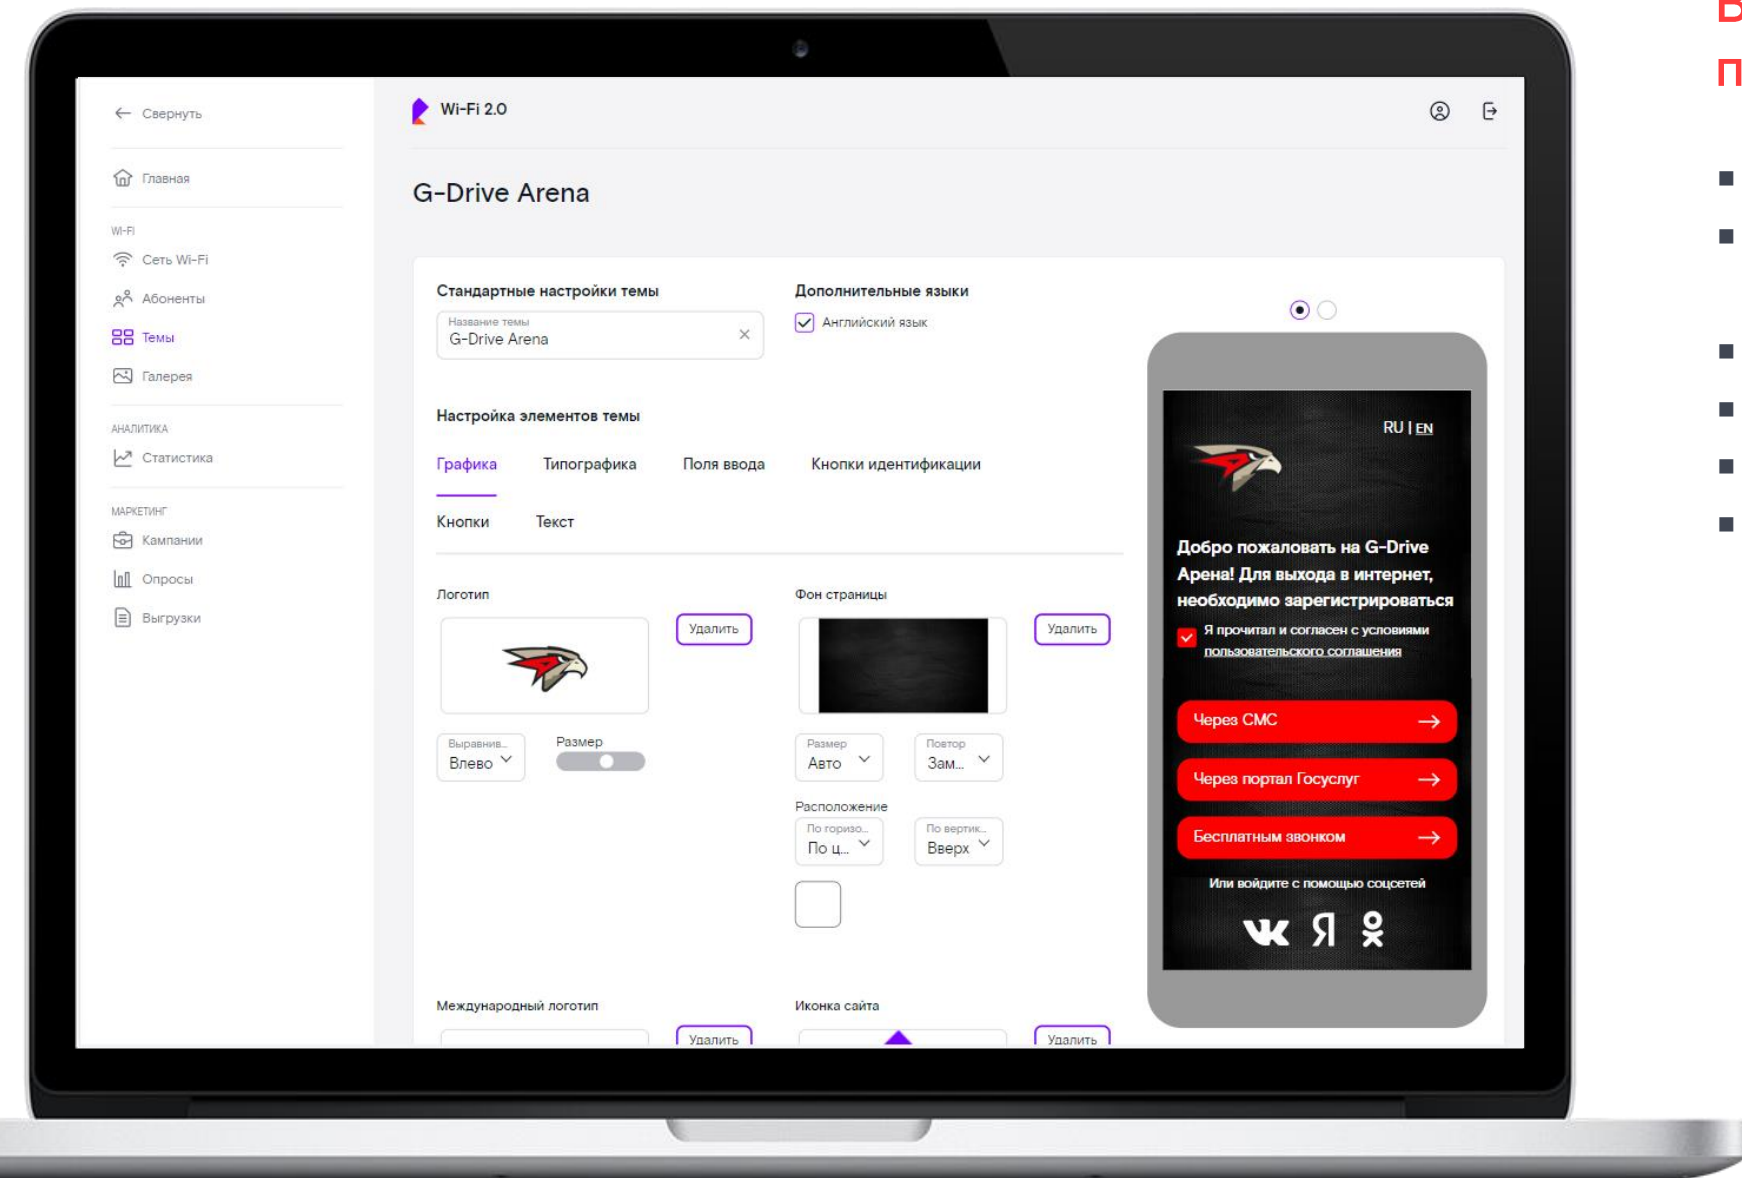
← Свернуть

Главная

WI-FI

Сеть Wi-Fi

Абоненты

Темы

Галерея

АНАЛИТИКА

Статистика

МАРКЕТИНГ

Кампании

Опросы

Выгрузки

Wi-Fi 2.0

G-Drive Arena

Стандартные настройки темы

Название темы
G-Drive Arena ×

Дополнительные языки

Английский язык

Настройка элементов темы

Графика Типографика Поля ввода Кнопки идентификации

Кнопки Текст

Логотип

Удалить

Выравнив...
Влево

Размер

Фон страницы

Удалить

Размер
Авто

Повтор
Зам...

Расположение

По горизо...
По ц...

По вертик...
Вверх

Международный логотип

Удалить

Иконка сайта

Удалить

RU | EN

Добро пожаловать на G-Drive Арена! Для выхода в интернет, необходимо зарегистрироваться

Я прочитал и согласен с условиями пользовательского соглашения

Через СМС →

Через портал Госуслуг →

Бесплатным звонком →

Или войдите с помощью соцсетей

В
П